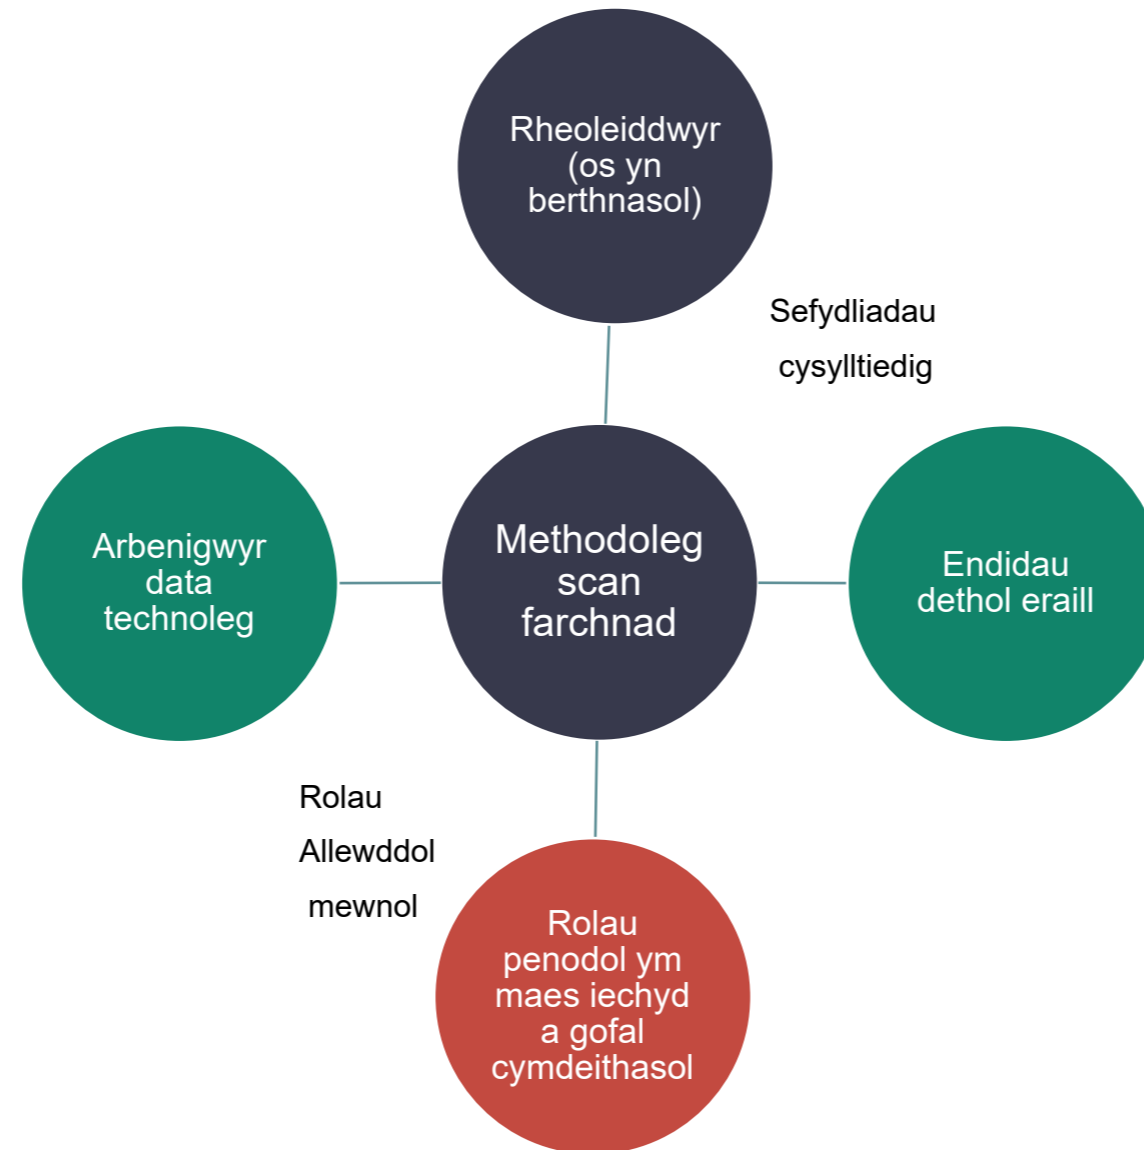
Rheoleiddwyr (os yn berthnasol)

Sefydliadau cysylltiedig

Arbenigwyr data technoleg

Methodoleg scan farchnad

Endidau dethol eraill

Rolau Allewddol mewnol

Rolau penodol ym maes iechyd a gofal cymdeithasol